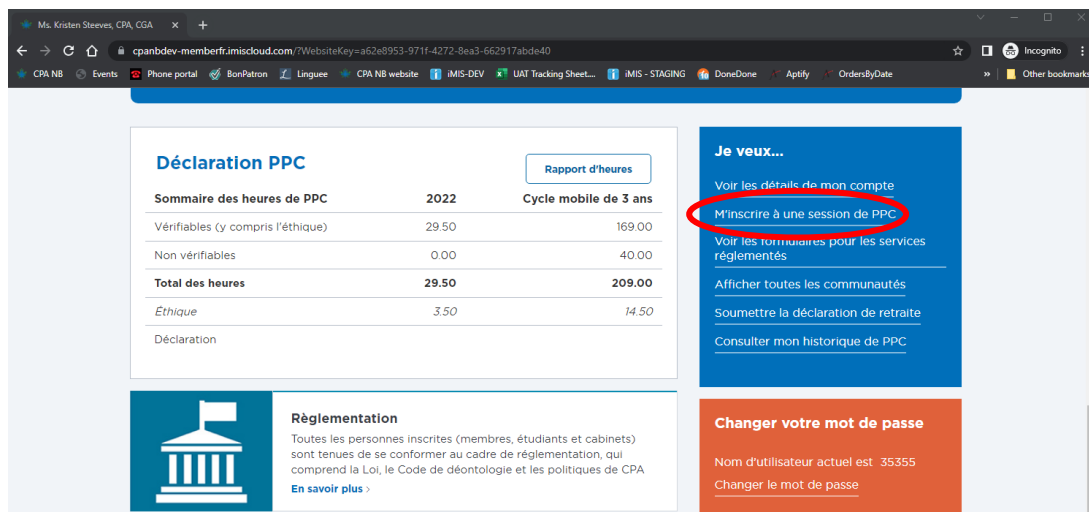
Ms. Kristen Steeves, CPA, CGA ×

cpanbdev-memberfr.imiscloud.com/?WebsiteKey=a62e8953-971f-4272-8ea3-662917abde40

Incognito

CPA NB Events Phone portal BonPatron Linguee CPA NB website iMIS-DEV UAT Tracking Sheet.... iMIS - STAGING DoneDone Aptify OrdersByDate » Other bookmarks

Déclaration PPC

Rapport d'heures

| Sommaire des heures de PPC | 2022 | Cycle mobile de 3 ans |
|---|---|---|
| Vérifiables (y compris l'éthique) | 29.50 | 169.00 |
| Non vérifiables | 0.00 | 40.00 |
| Total des heures | 29.50 | 209.00 |
| Éthique | 3.50 | 14.50 |
| Déclaration | | |

Je veux...

Voir les détails de mon compte

M'inscrire à une session de PPC

Voir les formulaires pour les services réglementés

Afficher toutes les communautés

Soumettre la déclaration de retraite

Consulter mon historique de PPC

Règlementation

Toutes les personnes inscrites (membres, étudiants et cabinets) sont tenues de se conformer au cadre de réglementation, qui comprend la Loi, le Code de déontologie et les politiques de CPA

En savoir plus ›

Changer votre mot de passe

Nom d'utilisateur actuel est 35355

Changer le mot de passe